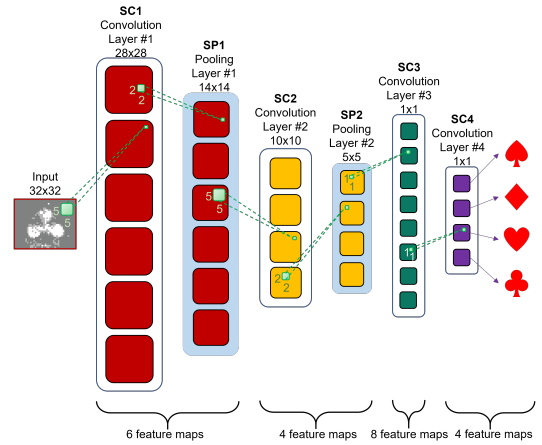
SC1
Convolution
Layer #1
28x28

SP1
Pooling
Layer #1
14x14

SC2
Convolution
Layer #2
10x10

SP2
Pooling
Layer #2
5x5

SC3
Convolution
Layer #3
1x1

SC4
Convolution
Layer #4
1x1

Input
32x32

5
5

2
2

5
5

2
2

1
1

1
1

6 feature maps

4 feature maps

8 feature maps

4 feature maps